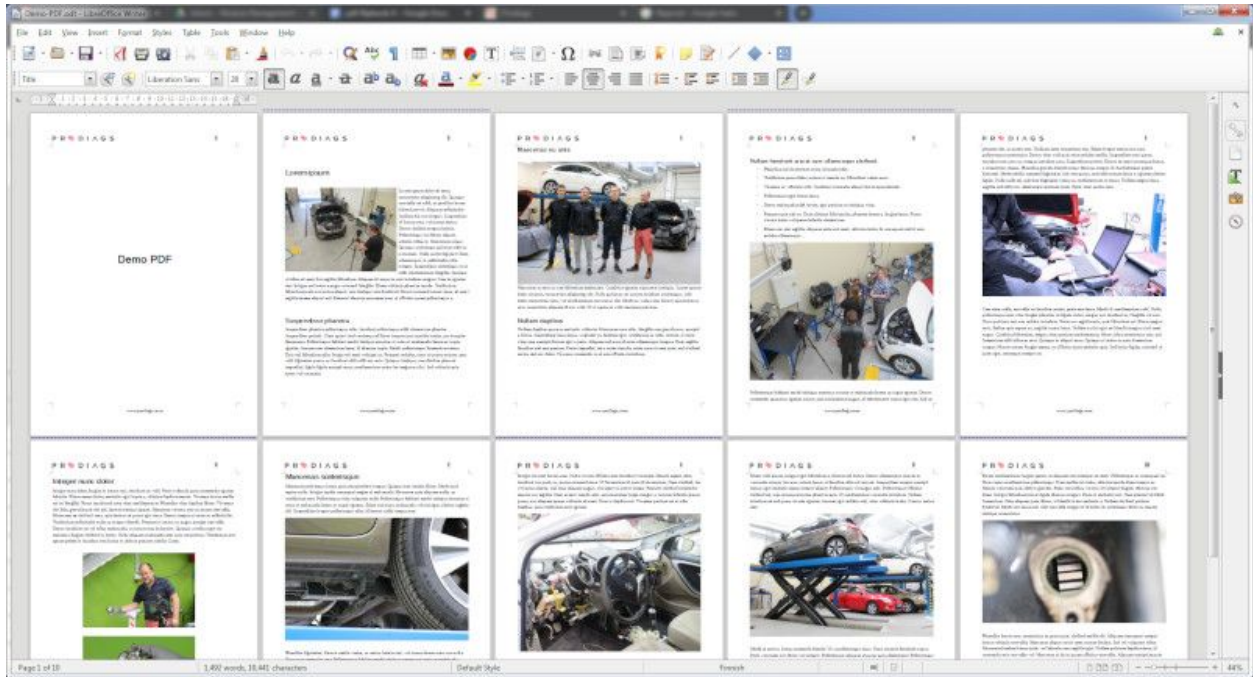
Demo PDF.odt - LibreOffice Writer

File Edit View Insert Format Styles Table Tools Window Help

Title

Liberation Sans

28

PRODIAGS

1

Demo PDF

PRODIAGS

2

Lorem ipsum

Suspendisse pharetra

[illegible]

PRODIAGS

3

Maecenas eu ante

Nullam sagittis

PRODIAGS

4

Nullam hendrerit at ante ut sem ullamcorper eleifend.

PRODIAGS

5

PRODIAGS

Integer nunc dolor

PRODIAGS

Maecenas scelerisque

PRODIAGS

PRODIAGS

PRODIAGS

Page 1 of 10

1,492 words, 10,441 characters

Default Style

French

44%